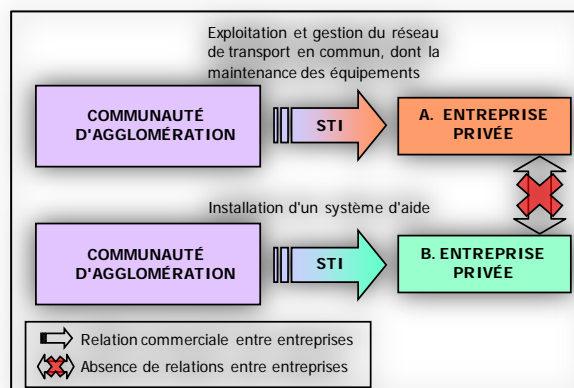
Exploitation et gestion du réseau de transport en commun, dont la maintenance des équipements

COMMUNAUTÉ D'AGGLOMÉRATION

STI

A. ENTREPRISE PRIVÉE

Installation d'un système d'aide

COMMUNAUTÉ D'AGGLOMÉRATION

STI

B. ENTREPRISE PRIVÉE

Relation commerciale entre entreprises

Absence de relations entre entreprises